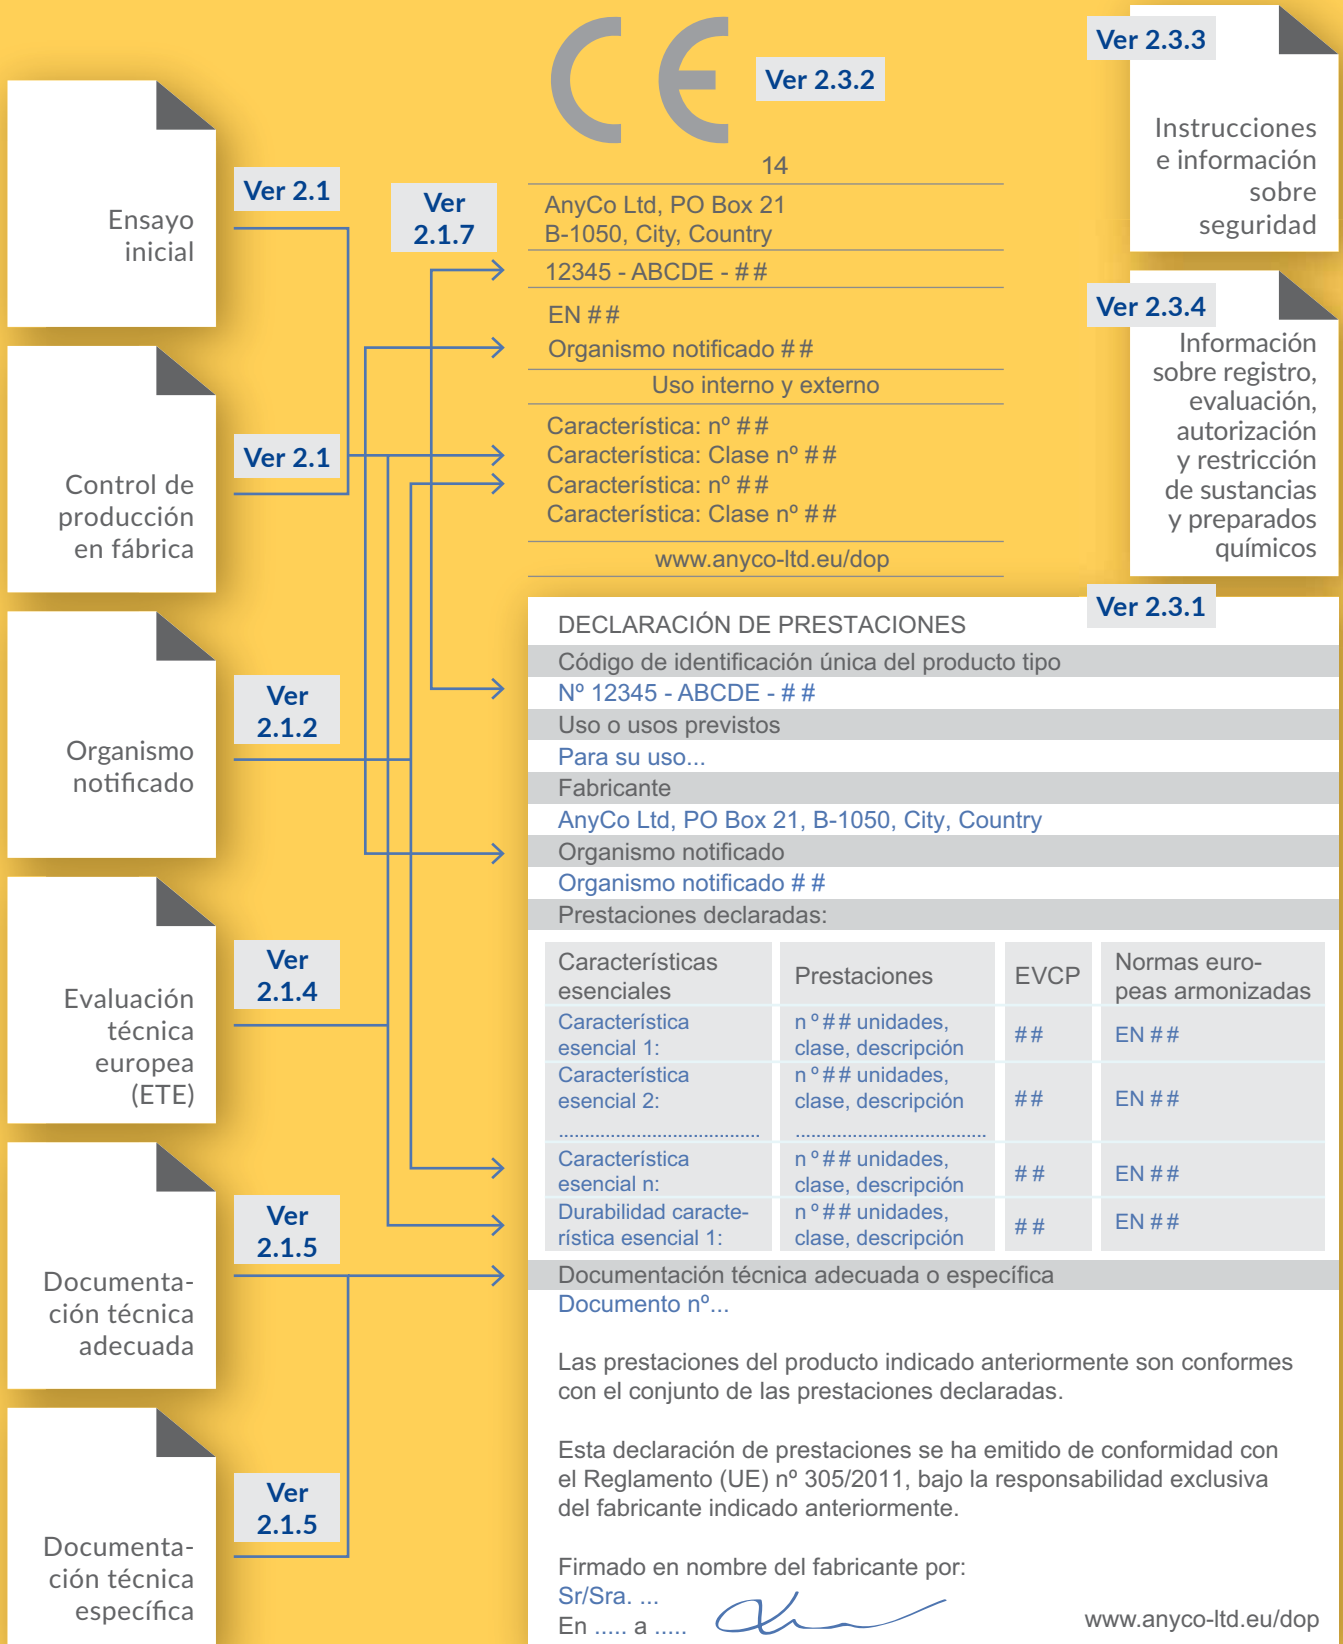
Ensayo inicial

Ver 2.1

Control de producción en fábrica

Ver 2.1

Organismo notificado

Ver 2.1.2

Evaluación técnica europea (ETE)

Ver 2.1.4

Documentación técnica adecuada

Ver 2.1.5

Documentación técnica específica

Ver 2.1.5

Ver 2.1.7

CE

Ver 2.3.2

14

AnyCo Ltd, PO Box 21
B-1050, City, Country

12345 - ABCDE - ##

EN ##
Organismo notificado ##

Uso interno y externo

Característica: nº ##
Característica: Clase nº ##
Característica: nº ##
Característica: Clase nº ##

www.anyco-ltd.eu/dop

Ver 2.3.3

Instrucciones e información sobre seguridad

Ver 2.3.4

Información sobre registro, evaluación, autorización y restricción de sustancias y preparados químicos

Ver 2.3.1

DECLARACIÓN DE PRESTACIONES

Código de identificación única del producto tipo

Nº 12345 - ABCDE - ##

Uso o usos previstos

Para su uso...

Fabricante

AnyCo Ltd, PO Box 21, B-1050, City, Country

Organismo notificado

Organismo notificado ##

Prestaciones declaradas:

| Características esenciales | Prestaciones | EVCP | Normas europeas armonizadas |
|---|---|---|---|
| Característica esencial 1: | n º## unidades, clase, descripción | ## | EN ## |
| Característica esencial 2: | n º## unidades, clase, descripción | ## | EN ## |
| ................................ | ................................ | | |
| Característica esencial n: | n º## unidades, clase, descripción | ## | EN ## |
| Durabilidad característica esencial 1: | n º## unidades, clase, descripción | ## | EN ## |

Documentación técnica adecuada o específica

Documento nº...

Las prestaciones del producto indicado anteriormente son conformes con el conjunto de las prestaciones declaradas.

Esta declaración de prestaciones se ha emitido de conformidad con el Reglamento (UE) nº 305/2011, bajo la responsabilidad exclusiva del fabricante indicado anteriormente.

Firmado en nombre del fabricante por:
Sr/Sra. ...
En ..... a .....

www.anyco-ltd.eu/dop